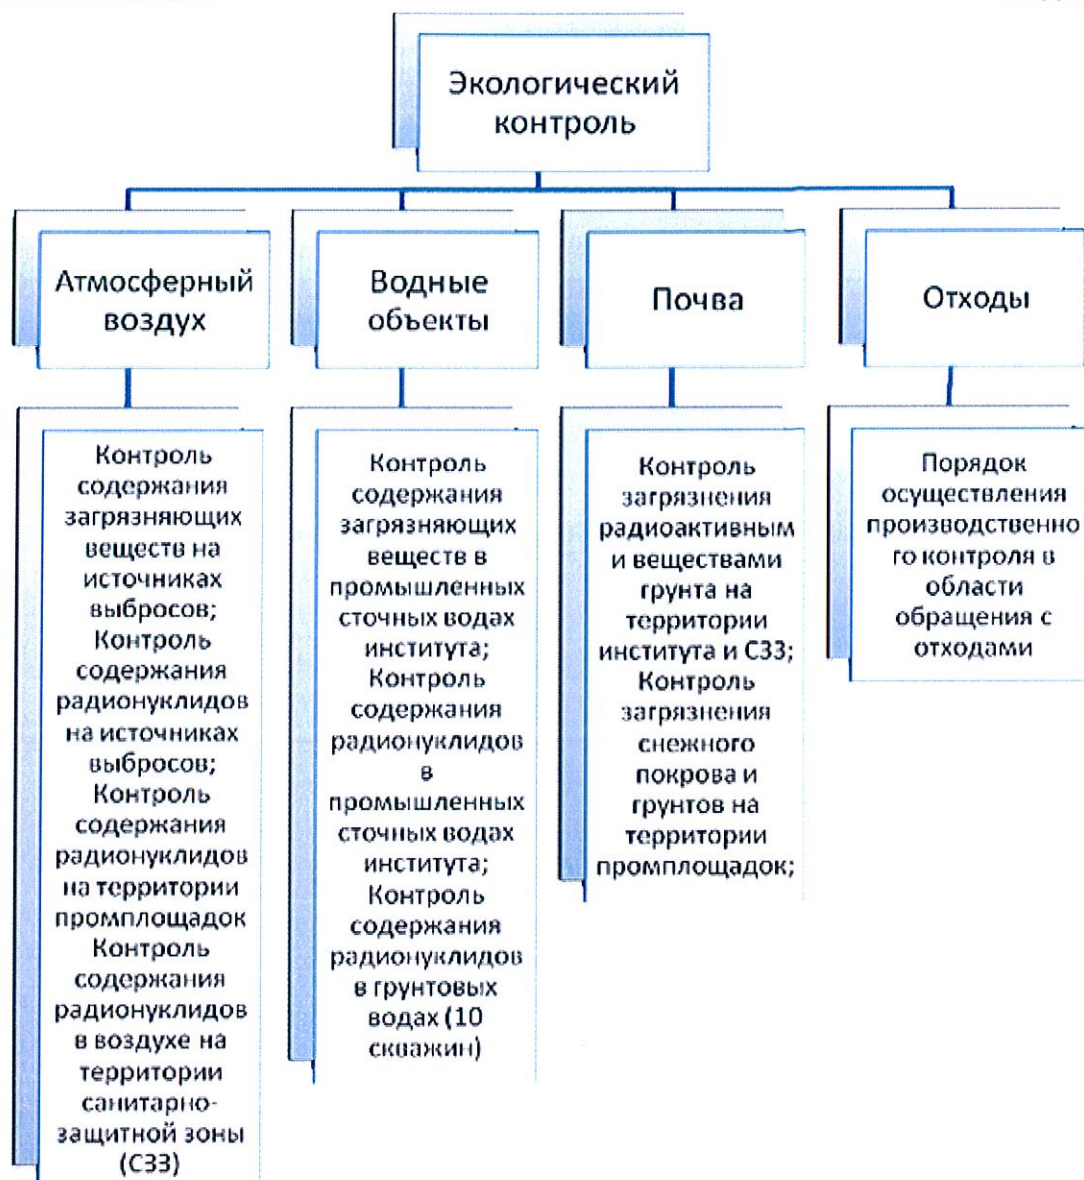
Экологический контроль

Атмосферный воздух

Контроль содержания загрязняющих веществ на источниках выбросов; Контроль содержания радионуклидов на источниках выбросов; Контроль содержания радионуклидов на территории промплощадок Контроль содержания радионуклидов в воздухе на территории санитарно-защитной зоны (СЗЗ)

Водные объекты

Контроль содержания загрязняющих веществ в промышленных сточных водах института; Контроль содержания радионуклидов в промышленных сточных водах института; Контроль содержания радионуклидов в грунтовых водах (10 скважин)

Почва

Контроль загрязнения радиоактивным и веществами грунта на территории института и СЗЗ; Контроль загрязнения снежного покрова и грунтов на территории промплощадок;

Отходы

Порядок осуществления производственно го контроля в области обращения с отходами